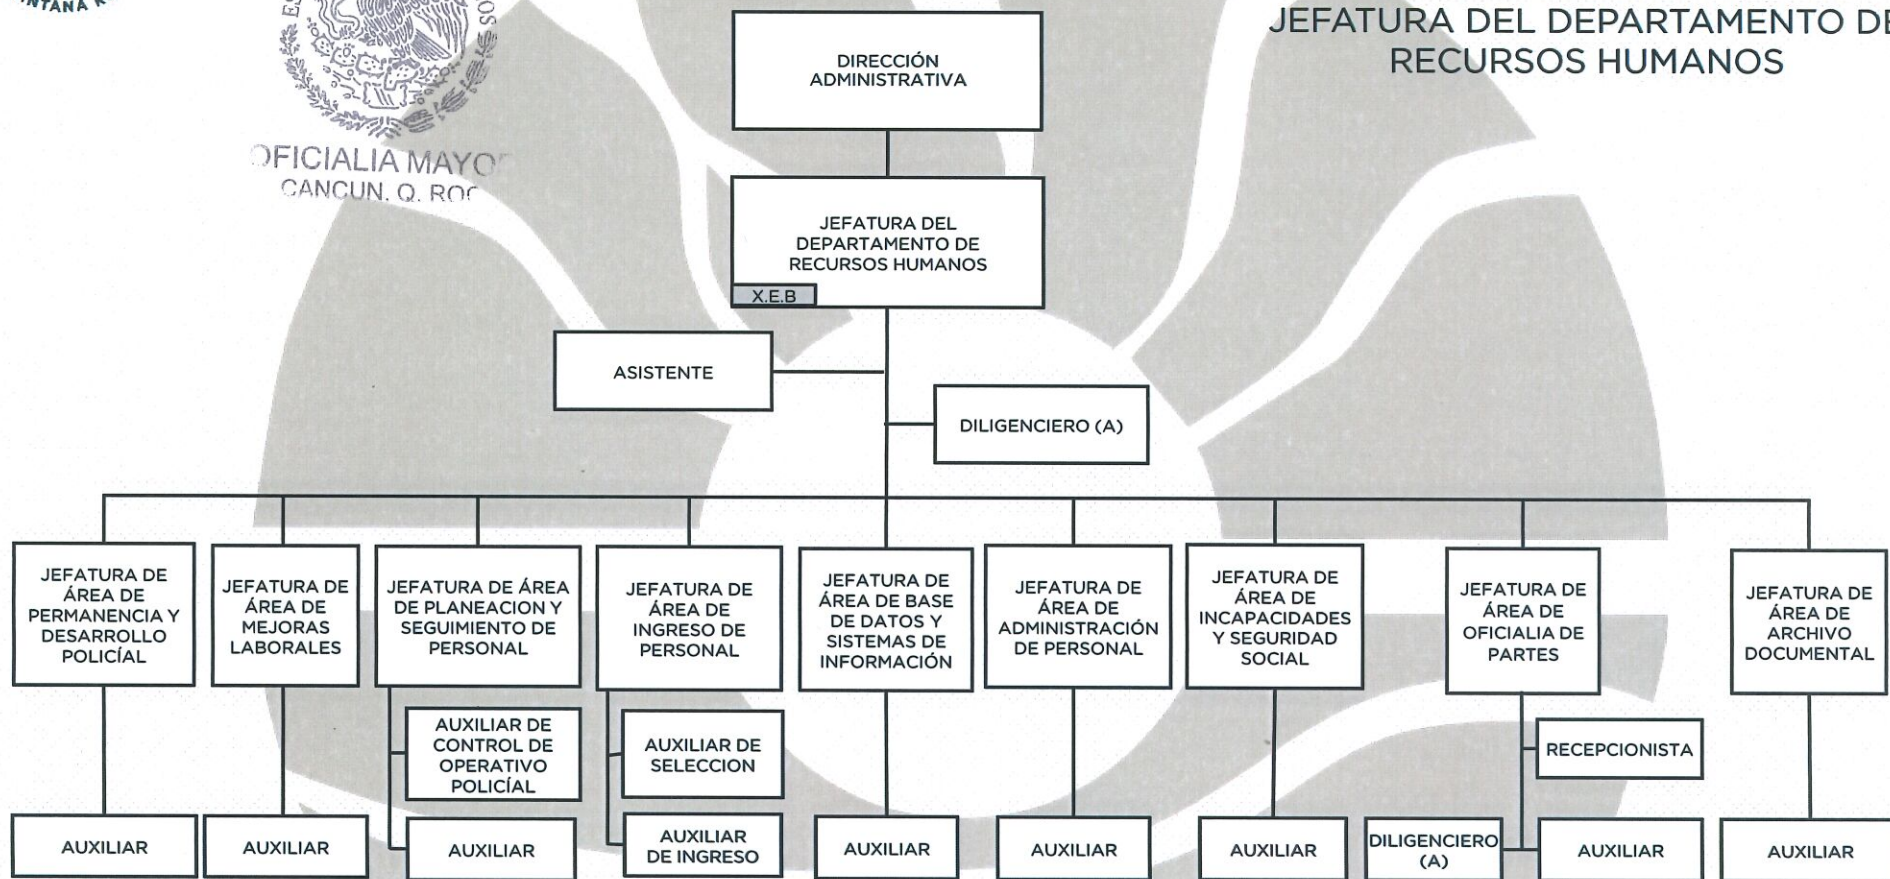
NTANA R

OFICIALIA MAYOR
CANCUN, Q. ROO

JEFATURA DEL DEPARTAMENTO DE
RECURSOS HUMANOS

DIRECCIÓN ADMINISTRATIVA

JEFATURA DEL DEPARTAMENTO DE RECURSOS HUMANOS

X.E.B

ASISTENTE

DILIGENCIERO (A)

JEFATURA DE ÁREA DE PERMANENCIA Y DESARROLLO POLICÍAL

JEFATURA DE ÁREA DE MEJORAS LABORALES

JEFATURA DE ÁREA DE PLANEACION Y SEGUIMIENTO DE PERSONAL

JEFATURA DE ÁREA DE INGRESO DE PERSONAL

JEFATURA DE ÁREA DE BASE DE DATOS Y SISTEMAS DE INFORMACIÓN

JEFATURA DE ÁREA DE ADMINISTRACIÓN DE PERSONAL

JEFATURA DE ÁREA DE INCAPACIDADES Y SEGURIDAD SOCIAL

JEFATURA DE ÁREA DE OFICIALIA DE PARTES

JEFATURA DE ÁREA DE ARCHIVO DOCUMENTAL

AUXILIAR DE CONTROL DE OPERATIVO POLICÍAL

AUXILIAR DE SELECCION

RECEPCIONISTA

AUXILIAR

AUXILIAR

AUXILIAR

AUXILIAR DE INGRESO

AUXILIAR

AUXILIAR

AUXILIAR

DILIGENCIERO (A)

AUXILIAR

AUXILIAR